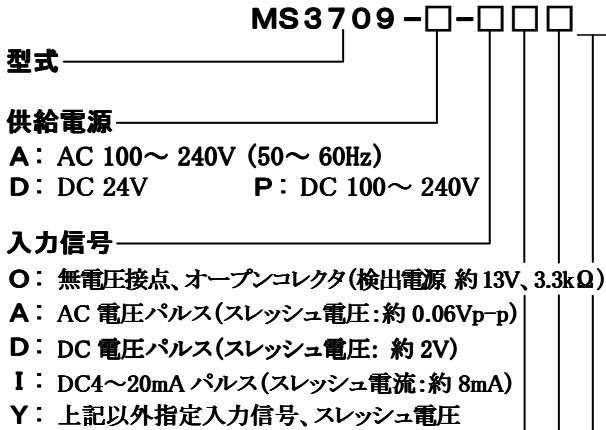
MS3709-□-□□□

型式

供給電源

A：AC 100～ 240V (50～ 60Hz)

D：DC 24V　　P：DC 100～ 240V

入力信号

O：無電圧接点、オープンコレクタ(検出電源 約 13V、3.3kΩ)

A：AC 電圧パルス(スレッシュ電圧:約 0.06Vp-p)

D：DC 電圧パルス(スレッシュ電圧: 約 2V)

I：DC4～20mA パルス(スレッシュ電流:約 8mA)

Y：上記以外指定入力信号、スレッシュ電圧